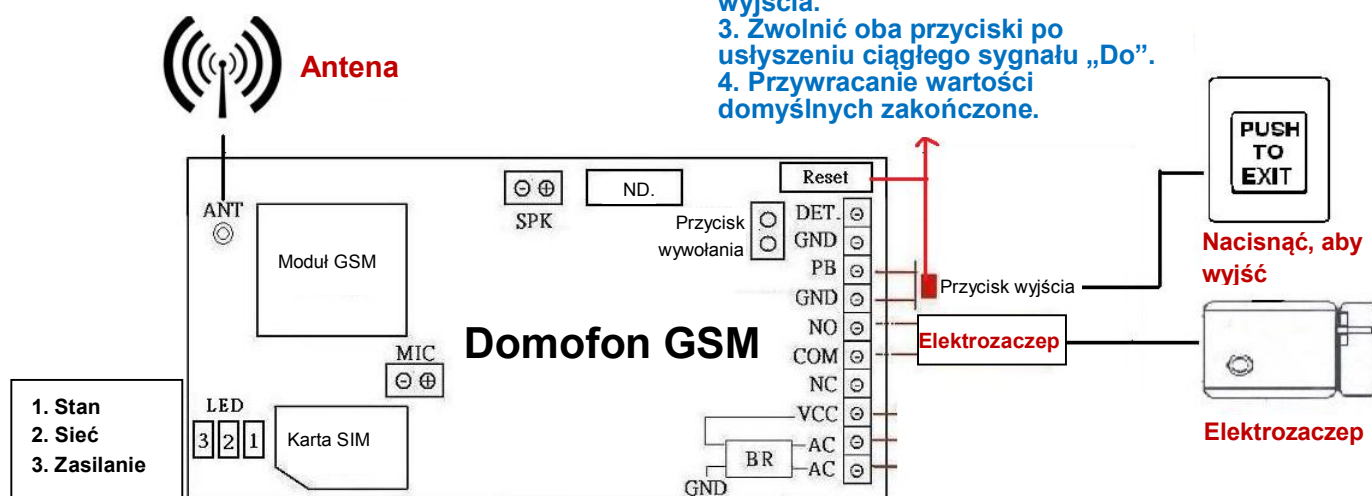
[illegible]
3. Zwolnić oba przyciski po usłyszeniu ciągłego sygnału „Do”.
4. Przywracanie wartości domyślnych zakończone.

Antena

ANT

Moduł GSM

SPK

ND.

Reset

Przycisk wywołania

DET.
GND
PB
GND
NO
COM
NC
VCC
AC
AC

Przycisk wyjścia

PUSH TO EXIT

Nacisnąć, aby wyjść

Domofon GSM

Elektrozaczep

MIC

LED

3 2 1

Karta SIM

BR

GND

1. Stan
2. Sieć
3. Zasilanie

Elektrozaczep